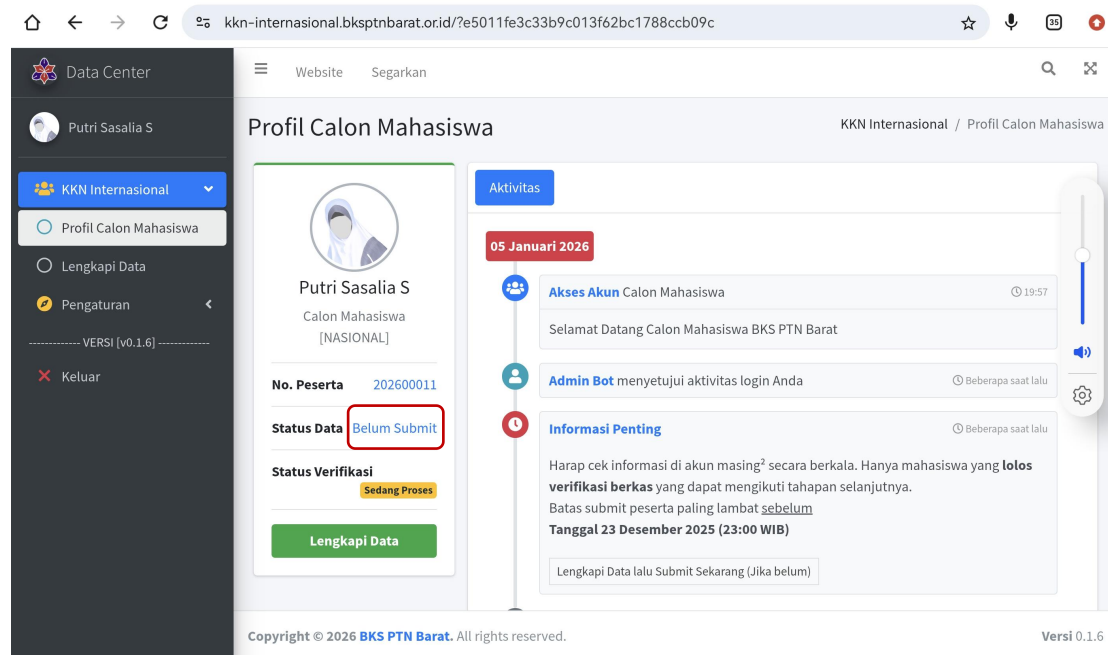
kkn-internasional.bksptnbarat.or.id/?e5011fe3c33b9c013f62bc1788ccb09c

35

Data Center

Putri Sasalia S

KKN Internasional

Profil Calon Mahasiswa

Lengkapi Data

Pengaturan

------------- VERSI [v0.1.6] -------------

Keluar

Website Segarkan

Profil Calon Mahasiswa

KKN Internasional / Profil Calon Mahasiswa

Putri Sasalia S

Calon Mahasiswa [NASIONAL]

| No. Peserta | 202600011 |
|---|---|
| Status Data | Belum Submit |
| Status Verifikasi | Sedang Proses |

Lengkapi Data

Aktivitas

05 Januari 2026

Akses Akun Calon Mahasiswa 19:57

Selamat Datang Calon Mahasiswa BKS PTN Barat

Admin Bot menyetujui aktivitas login Anda Beberapa saat lalu

Informasi Penting Beberapa saat lalu

Harap cek informasi di akun masing² secara berkala. Hanya mahasiswa yang lolos verifikasi berkas yang dapat mengikuti tahapan selanjutnya.
Batas submit peserta paling lambat sebelum
Tanggal 23 Desember 2025 (23:00 WIB)

Lengkapi Data lalu Submit Sekarang (Jika belum)

Copyright © 2026 BKS PTN Barat. All rights reserved.

Versi 0.1.6